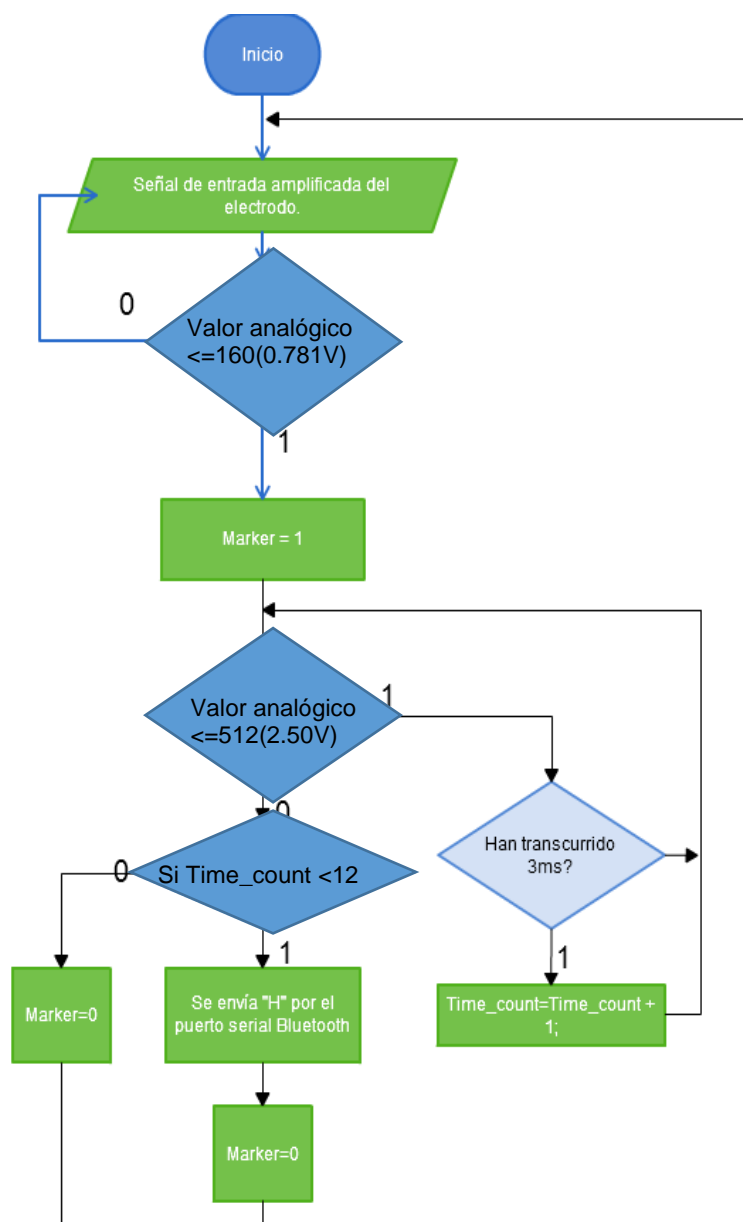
Inicio

Señal de entrada amplificada del electrodo.

0

Valor analógico <=160(0.781V)

1

Marker = 1

Valor analógico <=512(2.50V)

1

0

Han transcurrido 3ms?

0

Si Time_count <12

1

1

Marker=0

Se envía "H" por el puerto serial Bluetooth

Time_count=Time_count + 1;

Marker=0